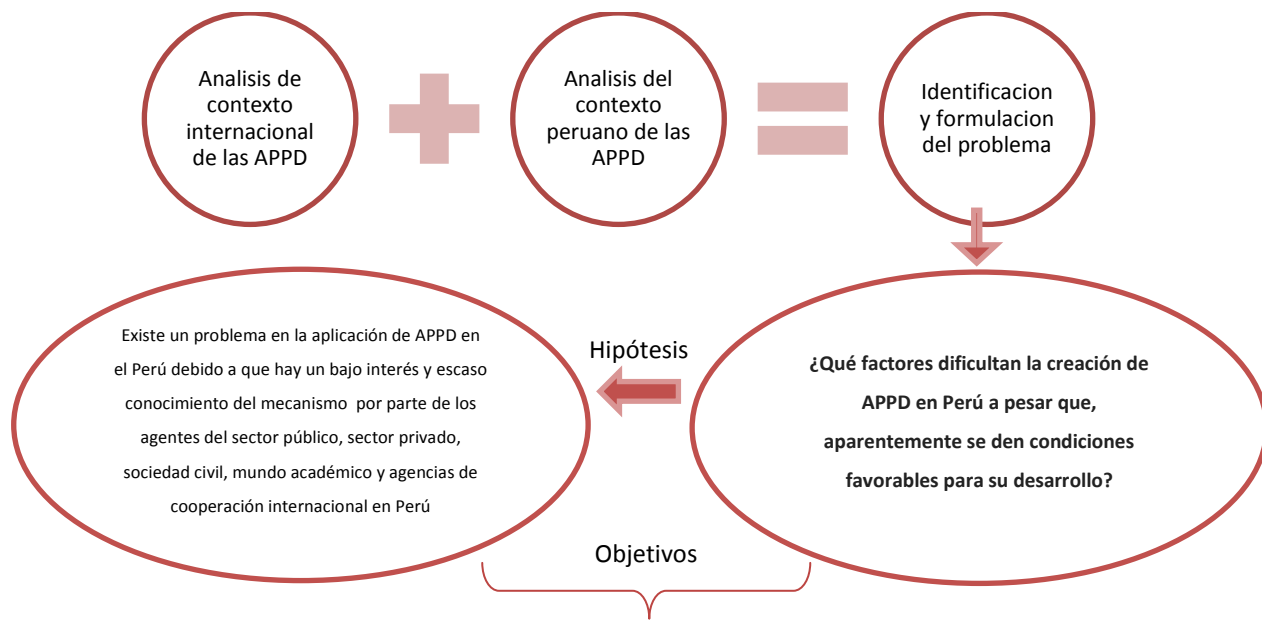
Analisis de contexto internacional de las APPD

Analisis del contexto peruano de las APPD

Identificacion y formulacion del problema

Hipótesis

Existe un problema en la aplicación de APPD en el Perú debido a que hay un bajo interés y escaso conocimiento del mecanismo por parte de los agentes del sector público, sector privado, sociedad civil, mundo académico y agencias de cooperación internacional en Perú

¿Qué factores dificultan la creación de APPD en Perú a pesar que, aparentemente se den condiciones favorables para su desarrollo?

Objetivos